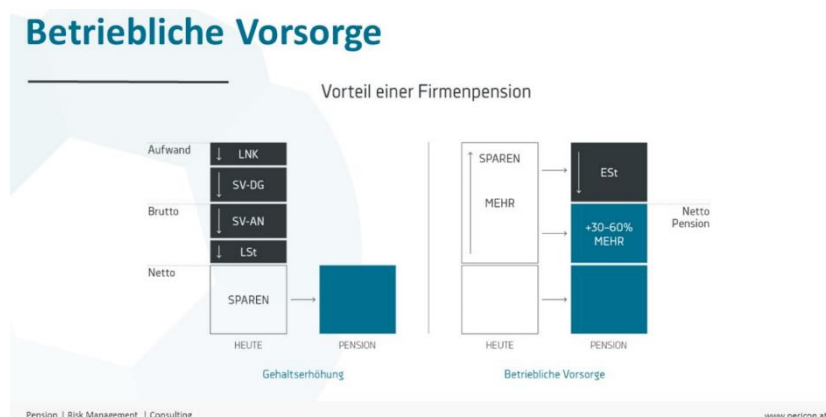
Betriebliche Vorsorge

Vorteil einer Firmenpension

Aufwand
LNK
SV-DG
Brutto
SV-AN
LSt
Netto
SPAREN
HEUTE
PENSION
Gehaltserhöhung

SPAREN
MEHR
ESt
Netto Pension
+30-60% MEHR
HEUTE
PENSION
Betriebliche Vorsorge

Pension | Risk Management | Consulting
www.pericon.at